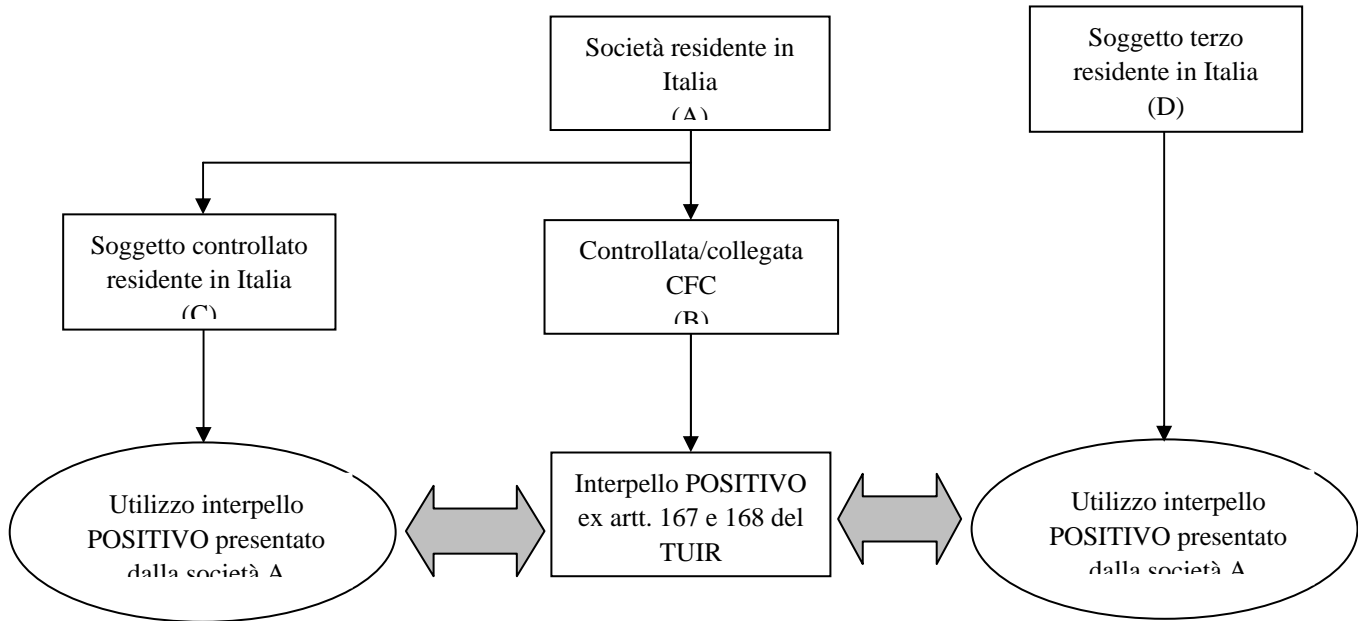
Società residente in Italia
(A)

Soggetto terzo residente in Italia
(D)

Soggetto controllato residente in Italia
(C)

Controllata/collegata CFC
(B)

Utilizzo interpello POSITIVO presentato dalla società A

Interpello POSITIVO ex artt. 167 e 168 del TUIR

Utilizzo interpello POSITIVO presentato dalla società A